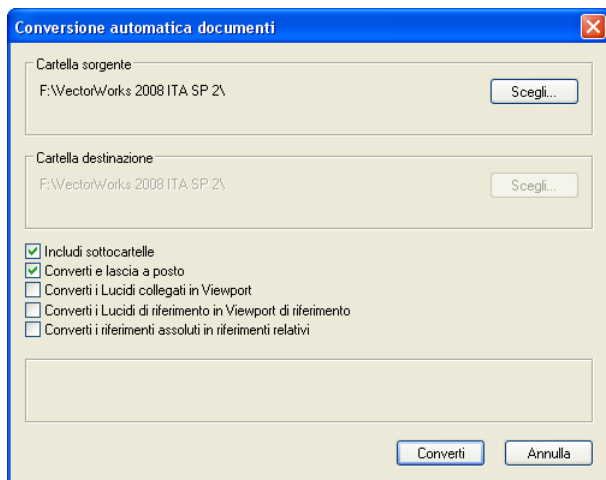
Conversione automatica documenti

Cartella sorgente
F:\VectorWorks 2008 ITA SP 2\
Scegli...

Cartella destinazione
F:\VectorWorks 2008 ITA SP 2\
Scegli...

Includi sottocartelle
Converti e lascia a posto
Converti i Lucidi collegati in Viewport
Converti i Lucidi di riferimento in Viewport di riferimento
Converti i riferimenti assoluti in riferimenti relativi

Converti
Annulla